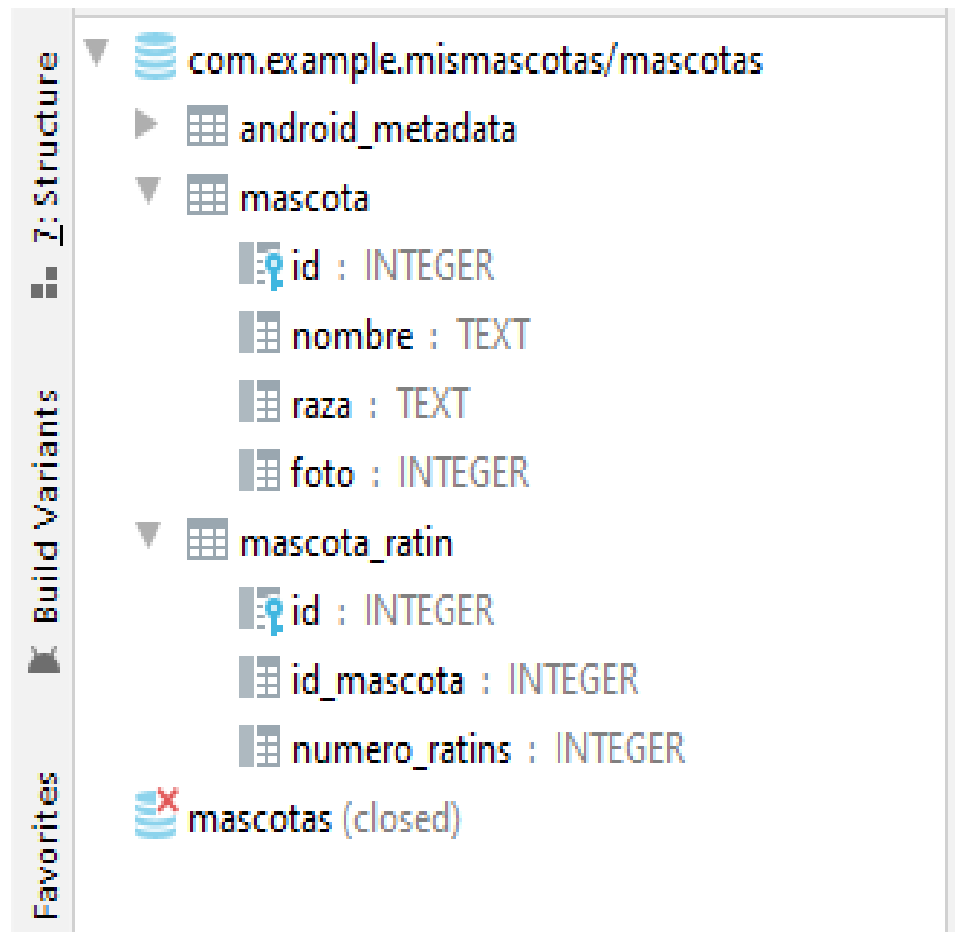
7: Structure
Build Variants
Favorites

com.example.mismascotas/mascotas
android_metadata
mascota
id : INTEGER
nombre : TEXT
raza : TEXT
foto : INTEGER
mascota_ratin
id : INTEGER
id_mascota : INTEGER
numero_ratins : INTEGER
mascotas (closed)